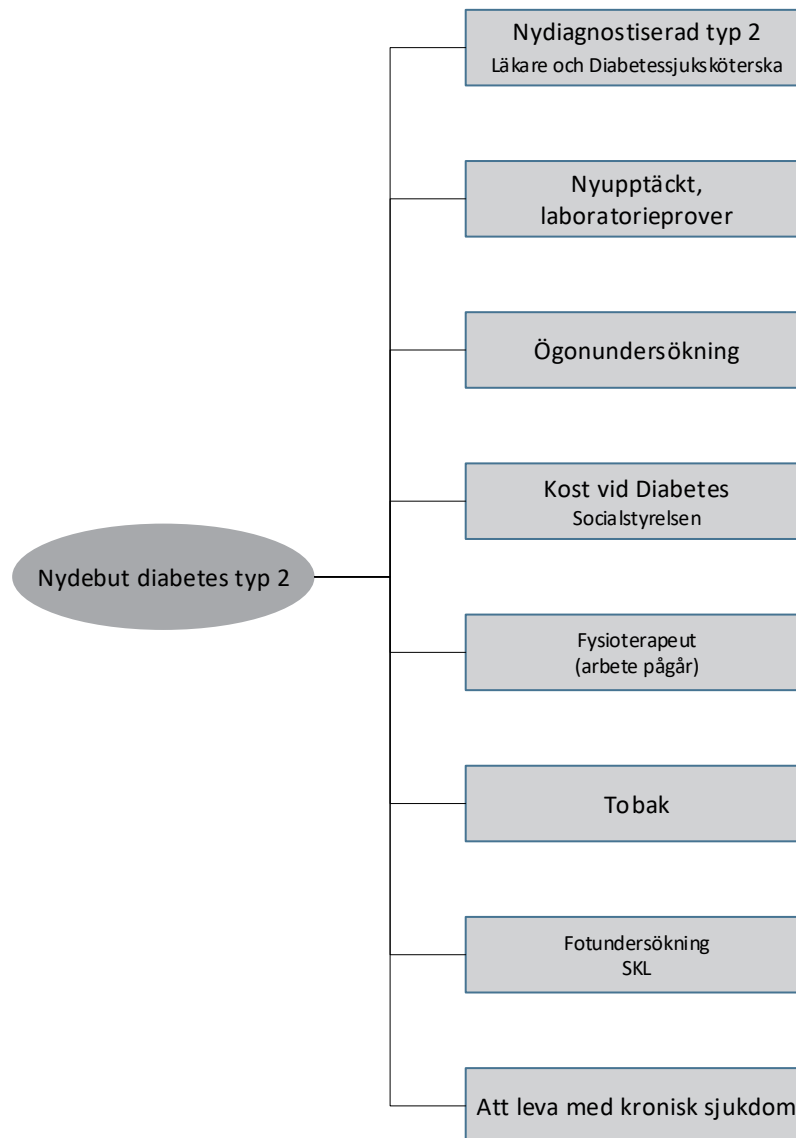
Nydebut diabetes typ 2

Nydiagnostiserad typ 2
Läkare och Diabetessjuksköterska

Nyupptäckt, laboratorieprover

Ögonundersökning

Kost vid Diabetes
Socialstyrelsen

Fysioterapeut
(arbete pågår)

Tobak

Fotundersökning
SKL

Att leva med kronisk sjukdom